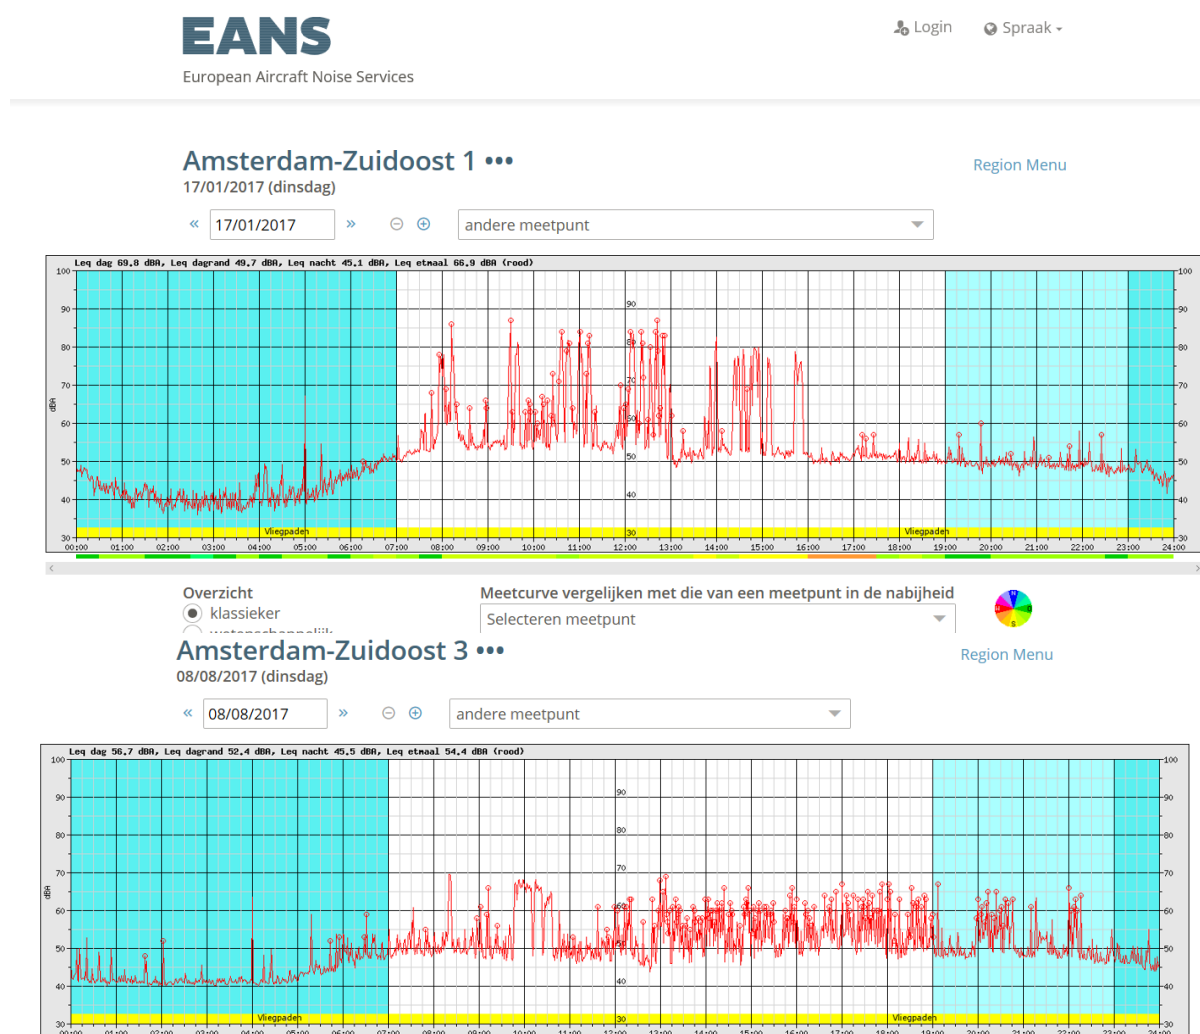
EANS
European Aircraft Noise Services

Login
Spraak

Amsterdam-Zuidoost 1 •••
17/01/2017 (dinsdag)

Region Menu

« 17/01/2017 » ⊖ ⊕ andere meetpunt

Leq dag 69.8 dBA, Leq dagrand 49.7 dBA, Leq nacht 45.1 dBA, Leq etmaal 66.9 dBA (rood)

100 90 80 70 60 50 40 30
dBA
90 80 70 60 50 40 30
Vliegpaden Vliegpaden
00:00 01:00 02:00 03:00 04:00 05:00 06:00 07:00 08:00 09:00 10:00 11:00 12:00 13:00 14:00 15:00 16:00 17:00 18:00 19:00 20:00 21:00 22:00 23:00 24:00

Overzicht
klassieker
wetenschappelijk

Meetcurve vergelijken met die van een meetpunt in de nabijheid
Selecteren meetpunt

Amsterdam-Zuidoost 3 •••
08/08/2017 (dinsdag)

Region Menu

« 08/08/2017 » ⊖ ⊕ andere meetpunt

Leq dag 56.7 dBA, Leq dagrand 52.4 dBA, Leq nacht 45.5 dBA, Leq etmaal 54.4 dBA (rood)

100 90 80 70 60 50 40 30
dBA
90 80 70 60 50 40 30
Vliegpaden Vliegpaden
00:00 01:00 02:00 03:00 04:00 05:00 06:00 07:00 08:00 09:00 10:00 11:00 12:00 13:00 14:00 15:00 16:00 17:00 18:00 19:00 20:00 21:00 22:00 23:00 24:00